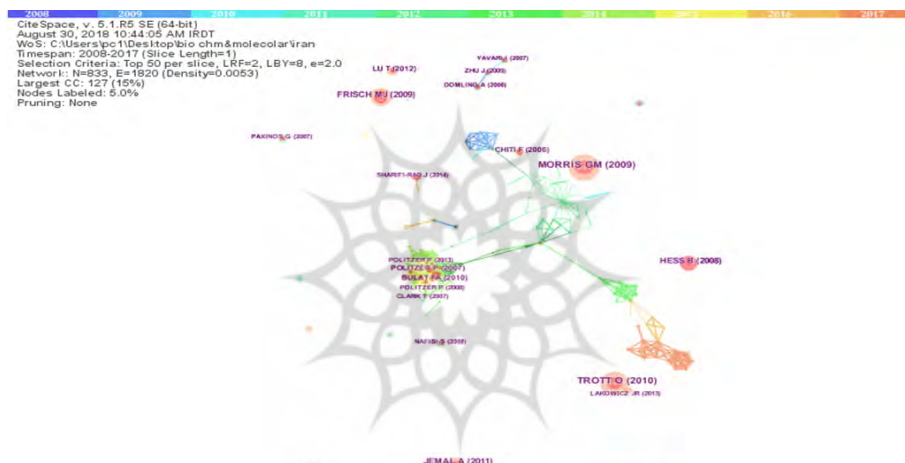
2008 2009 2010 2011 2012 2013 2014 2015 2016 2017

CiteSpace, v. 5.1.R5 SE (64-bit)
August 30, 2018 10:44:05 AM IRDT
WoS: C:\Users\pc1\Desktop\bio chm&molecolar\iran
Timespan: 2008-2017 (Slice Length=1)
Selection Criteria: Top 50 per slice, LRF=2, LBY=8, e=2.0
Network: N=833, E=1820 (Density=0.0053)
Largest CC: 127 (15%)
Nodes Labeled: 5.0%
Pruning: None

YAVARI I (2007)
LU T (2012)
ZHU J (2009)
DOMLING A (2006)
FRISCH MJ (2009)
PAKINOS G (2007)
CHITI F (2006)
MORRIS GM (2009)
SHARIFI-RAD J (2014)
HESS B (2008)
POLITZER P (2013)
POLITZER P (2007)
BULAT FA (2010)
POLITZER P (2008)
CLARK T (2007)
NAFISI S (2008)
TROTT O (2010)
LAKOWICZ JR (2013)
JEMAL A (2011)